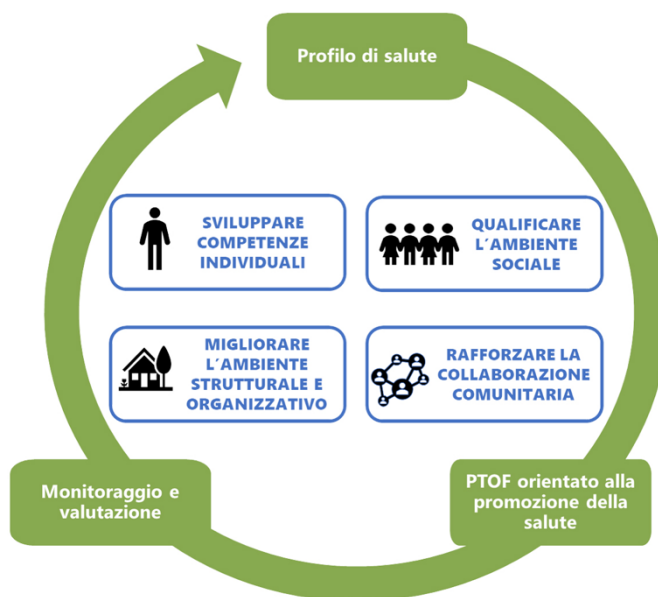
Profilo di salute

SVILUPPARE COMPETENZE INDIVIDUALI

QUALIFICARE L´AMBIENTE SOCIALE

MIGLIORARE L´AMBIENTE STRUTTURALE E ORGANIZZATIVO

RAFFORZARE LA COLLABORAZIONE COMUNITARIA

Monitoraggio e valutazione

PTOF orientato alla promozione della salute